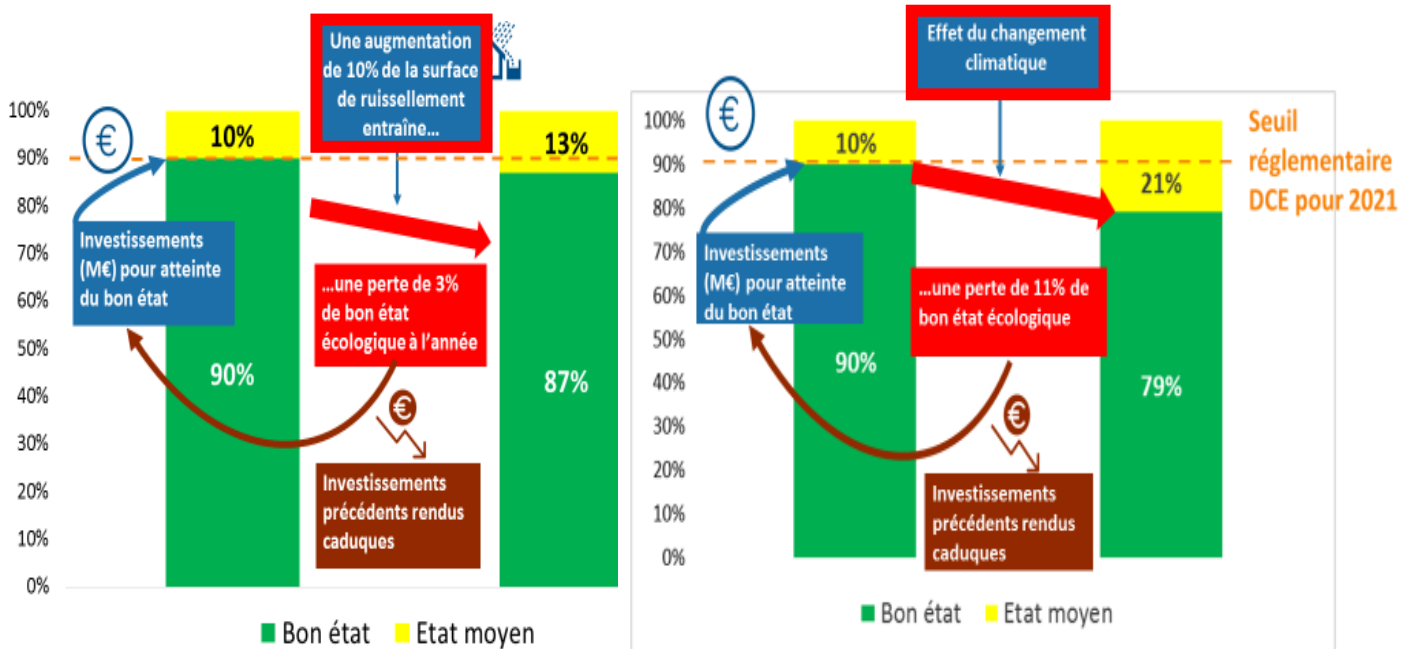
Une augmentation de 10% de la surface de ruissellement entraîne…

100%
90%
80%
70%
60%
50%
40%
30%
20%
10%
0%

€

10%

13%

Investissements (M€) pour atteinte du bon état

…une perte de 3% de bon état écologique à l'année

90%

87%

€

Investissements précédents rendus caduques

Bon état
Etat moyen

Effet du changement climatique

100%
90%
80%
70%
60%
50%
40%
30%
20%
10%
0%

€

10%

Seuil réglementaire DCE pour 2021

21%

Investissements (M€) pour atteinte du bon état

…une perte de 11% de bon état écologique

90%

79%

€

Investissements précédents rendus caduques

Bon état
Etat moyen